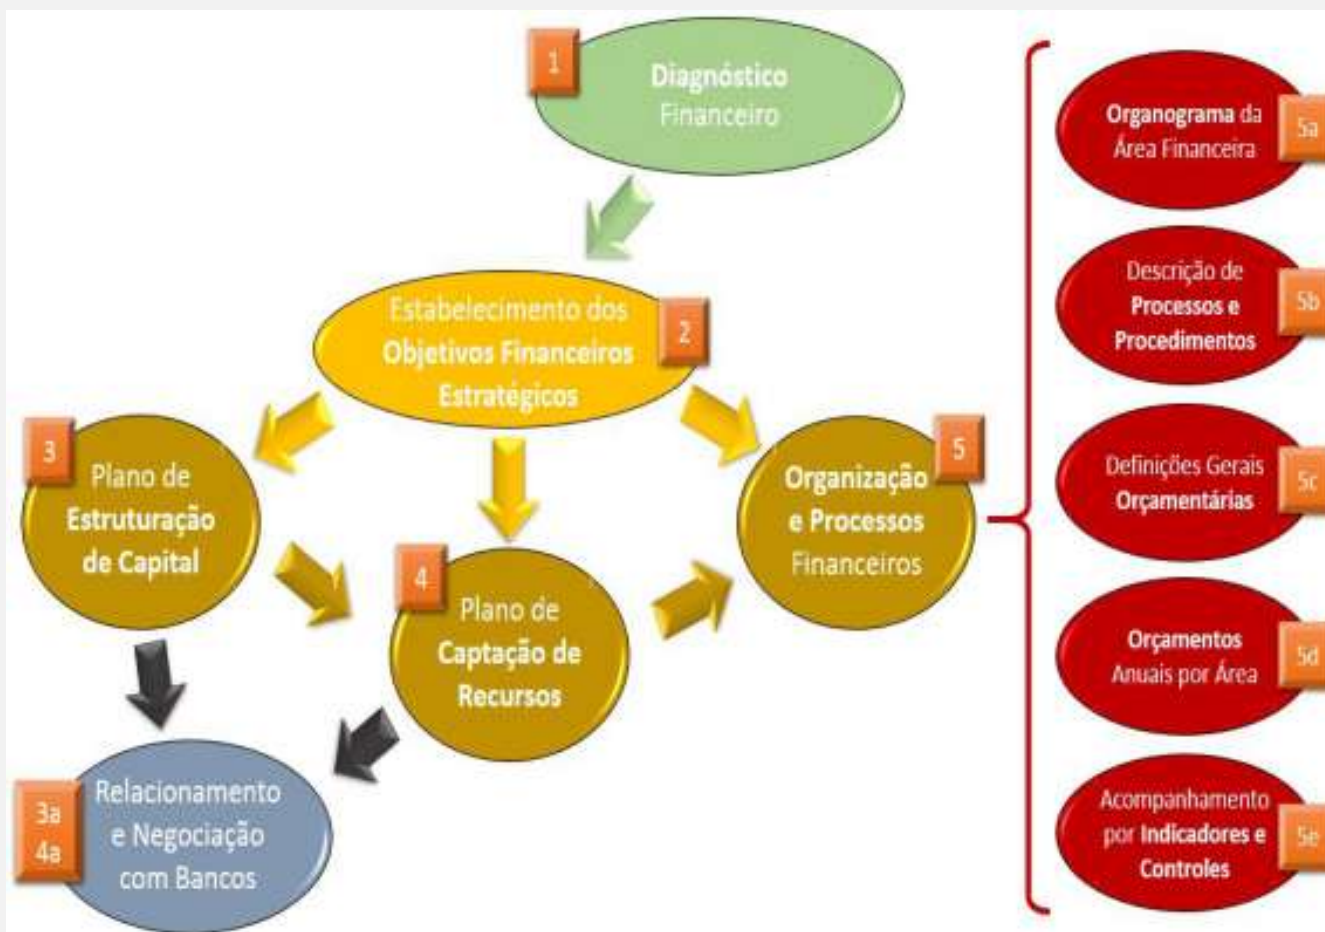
1
Diagnóstico Financeiro

Estabelecimento dos Objetivos Financeiros Estratégicos
2

3
Plano de Estruturação de Capital

4
Plano de Captação de Recursos

Organização e Processos Financeiros
5

3a
4a
Relacionamento e Negociação com Bancos

Organograma da Área Financeira
5a

Descrição de Processos e Procedimentos
5b

Definições Gerais Orçamentárias
5c

Orçamentos Anuais por Área
5d

Acompanhamento por Indicadores e Controles
5e